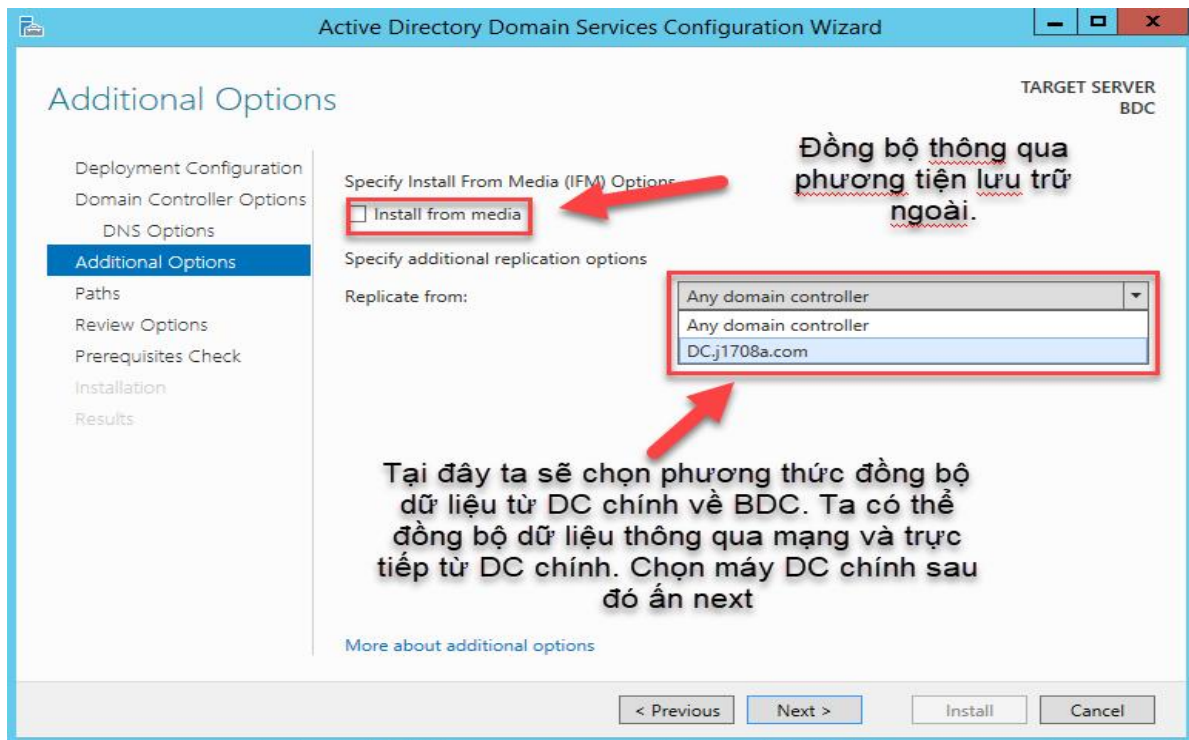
Active Directory Domain Services Configuration Wizard

Additional Options

TARGET SERVER
BDC

Deployment Configuration
Domain Controller Options
DNS Options
Additional Options
Paths
Review Options
Prerequisites Check
Installation
Results

Specify Install From Media (IFM) Options
Install from media

Đồng bộ thông qua phương tiện lưu trữ ngoài.

Specify additional replication options

Replicate from:
Any domain controller
Any domain controller
DC.j1708a.com

Tại đây ta sẽ chọn phương thức đồng bộ dữ liệu từ DC chính về BDC. Ta có thể đồng bộ dữ liệu thông qua mạng và trực tiếp từ DC chính. Chọn máy DC chính sau đó ấn next

More about additional options

< Previous
Next >
Install
Cancel